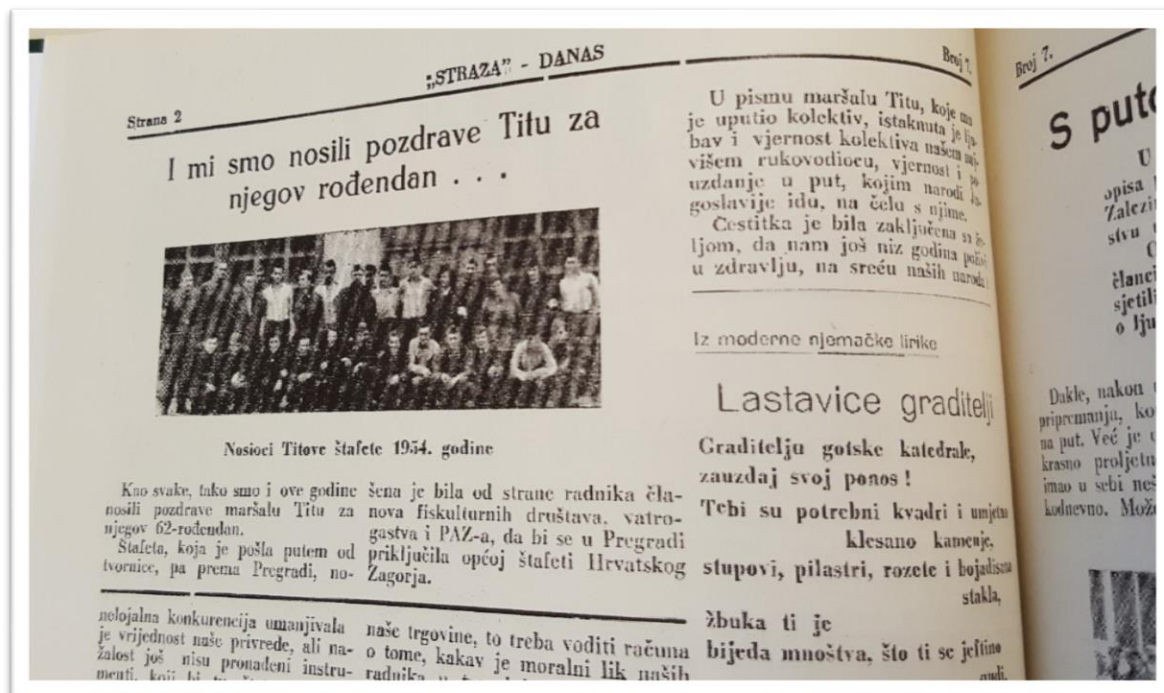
Strana 2

„STRAŽA" - DANAS

Broj 7.

I mi smo nosili pozdrave Titu za njegov rođendan . . .

Nosioci Titove štafete 1954. godine

Kao svake, tako smo i ove godine nosili pozdrave maršalu Titu za njegov 62-rođendan.

Štafeta, koja je pošla putem od tvornice, pa prema Pregradi, nošena je bila od strane radnika članova fiskulturnih društava, vatrogastva i PAZ-a, da bi se u Pregradi priključila općoj štafeti Hrvatskog Zagorja.

U pismu maršalu Titu, koje nam je uputio kolektiv, istaknuta je ljubav i vjernost kolektiva našem najvišem rukovodiocu, vjernost i povjerenje u put, kojim narodi Jugoslavije idu, na čelu s njime.

Čestitka je bila zaključena sa željom, da nam još niz godina poživi u zdravlju, na sreću naših naroda.

Iz moderne njemačke lirike

Lastavice graditelji

Graditelju gotske katedrale, zauzdaj svoj ponos!

Tebi su potrebni kvadri i umjetno klesano kamenje, stupovi, pilastri, rozete i bojadisana stakla,

žbuka ti je

bijeda mnoštva, što ti se jeftino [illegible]

nelojalna konkurencija umanjivala je vrijednost naše privrede, ali nažalost još nisu pronađeni instrumenti, koji bi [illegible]

naše trgovine, to treba voditi računa o tome, kakav je moralni lik naših radnika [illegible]

Broj 7.

S put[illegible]

U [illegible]
opisa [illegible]
Zalezi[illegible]
stvu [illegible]

članci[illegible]
sjetil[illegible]
o lju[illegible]

Dakle, nakon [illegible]
pripremanju, ko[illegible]
na put. Već je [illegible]
krasno proljetn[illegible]
imao u sebi neš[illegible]
kodnevno. Mož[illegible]